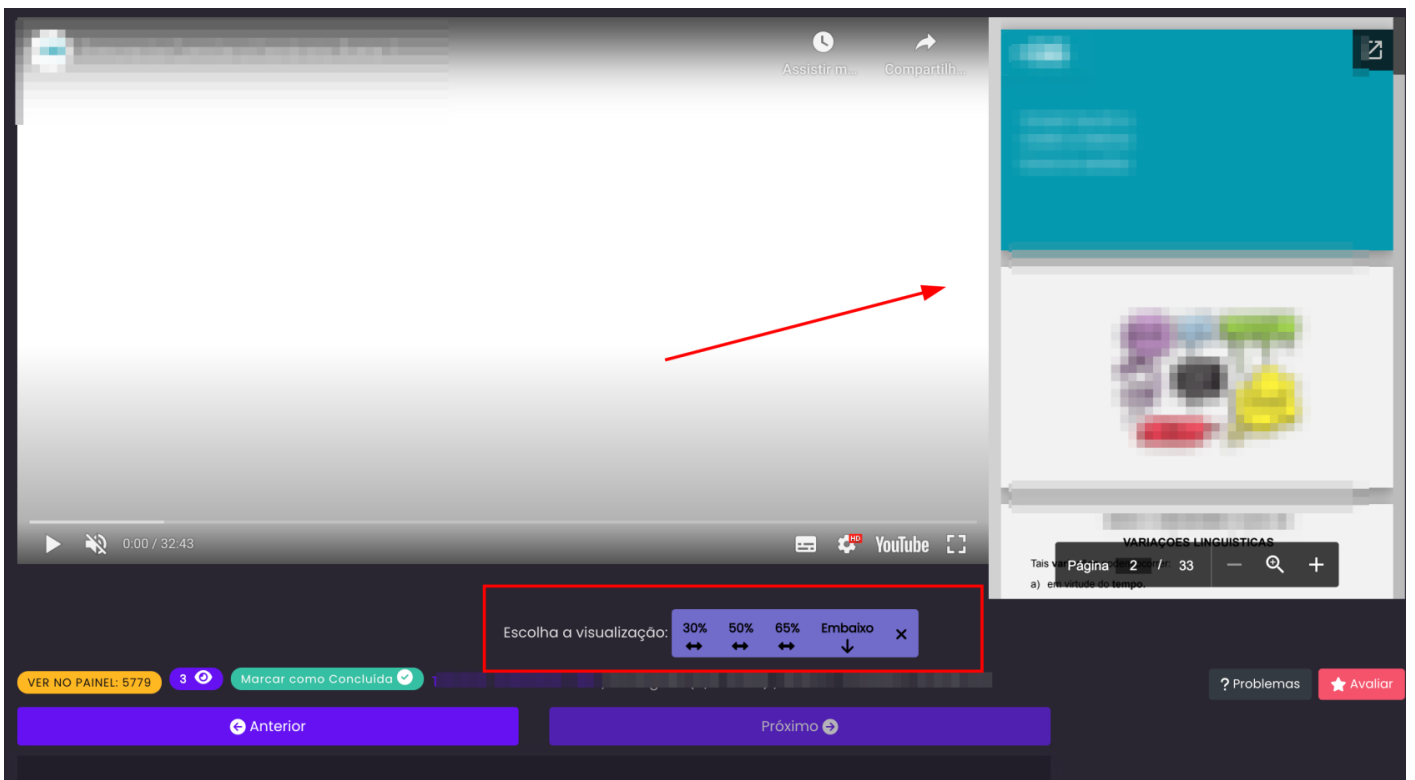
Assistir m...
Compartilh...

0:00 / 32:43

YouTube

VARIAÇÕES LINGUISTICAS

Tais va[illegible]r:

a) em virtude do tempo.

Página 2 / 33

Escolha a visualização: 30% 50% 65% Embaixo ✕

VER NO PAINEL: 5779
3
Marcar como Concluída

? Problemas
Avaliar

Anterior
Próximo